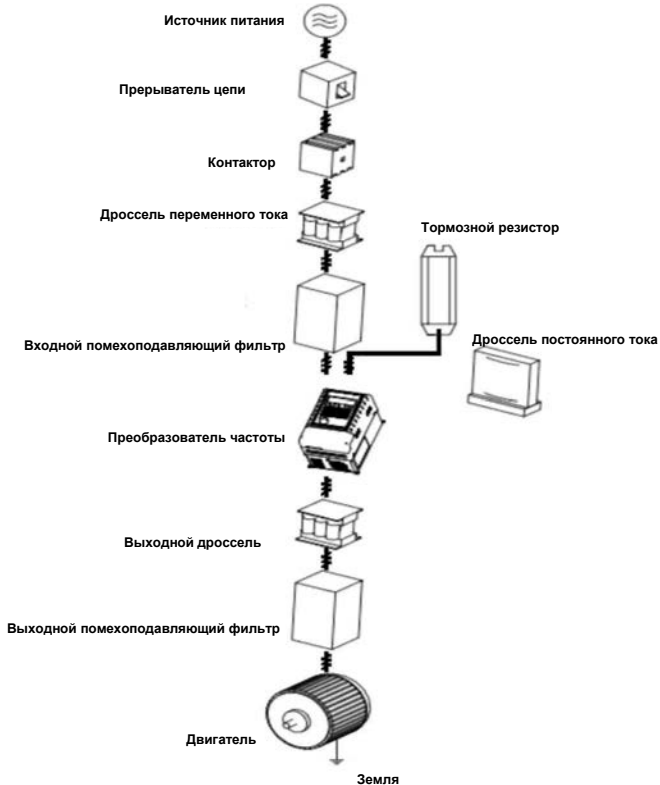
Источник питания

Прерыватель цепи

Контактор

Дроссель переменного тока

Тормозной резистор

Входной помехоподавляющий фильтр

Дроссель постоянного тока

Преобразователь частоты

Выходной дроссель

Выходной помехоподавляющий фильтр

Двигатель

Земля